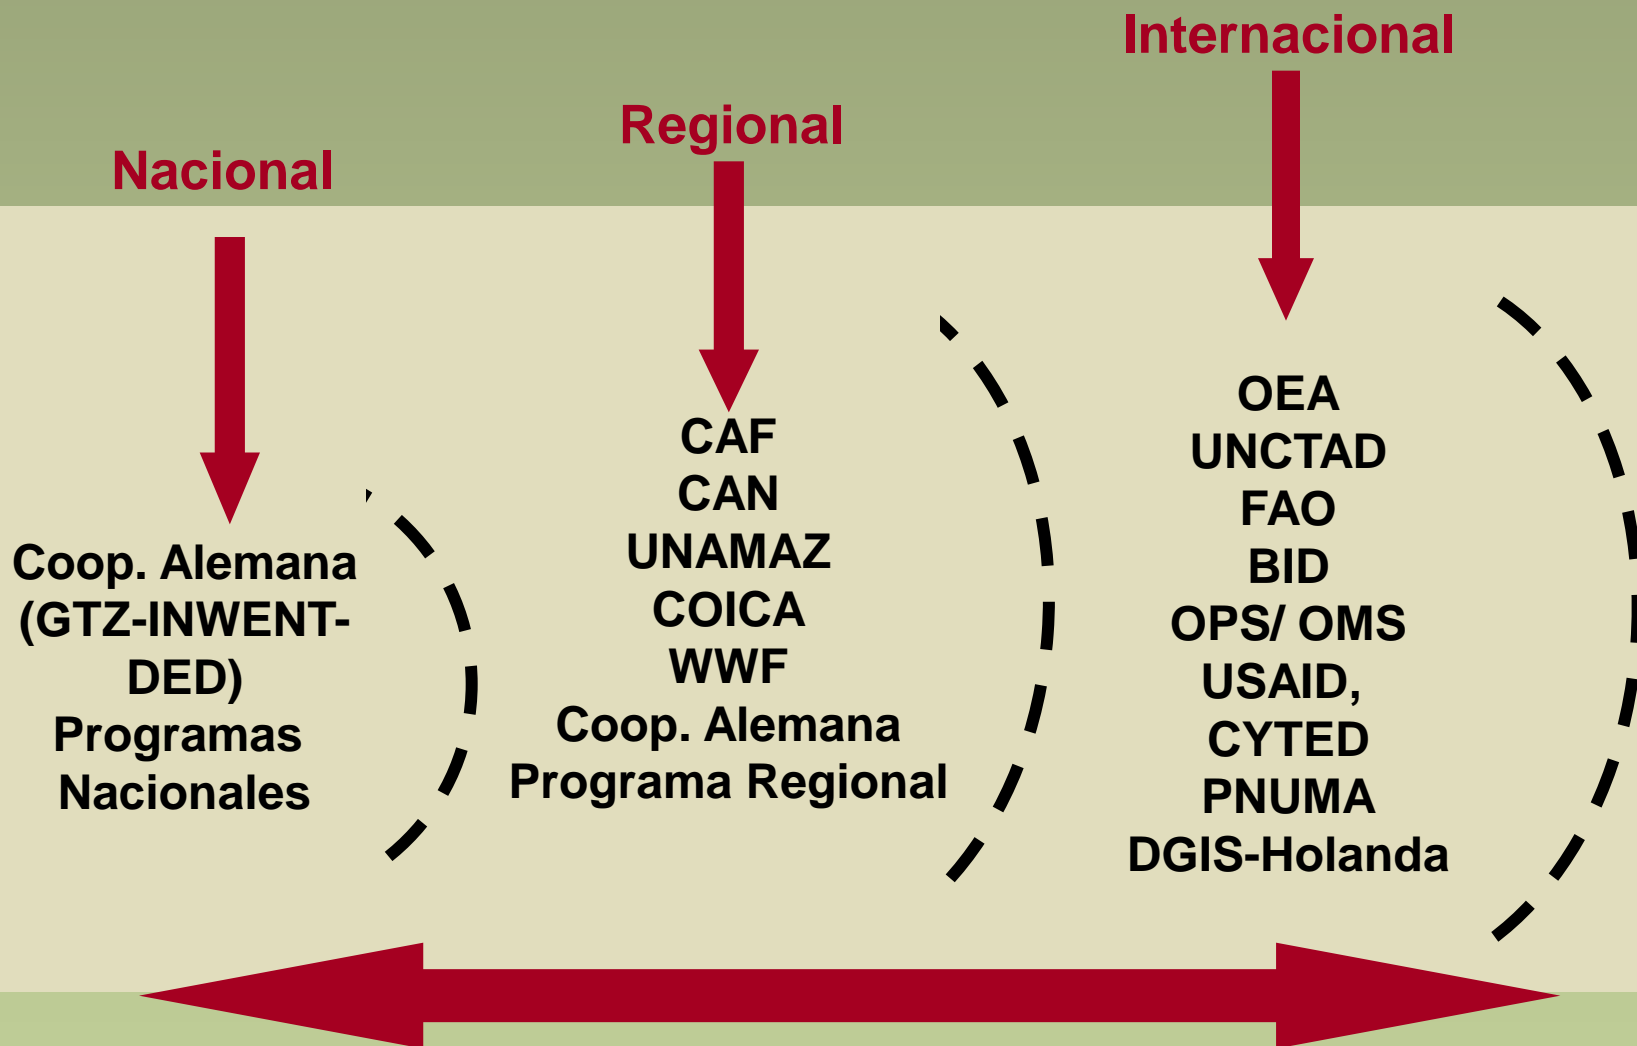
Nacional

Regional

Internacional

Coop. Alemana
(GTZ-INWENT-DED)
Programas Nacionales

CAF
CAN
UNAMAZ
COICA
WWF
Coop. Alemana
Programa Regional

OEA
UNCTAD
FAO
BID
OPS/ OMS
USAID,
CYTED
PNUMA
DGIS-Holanda